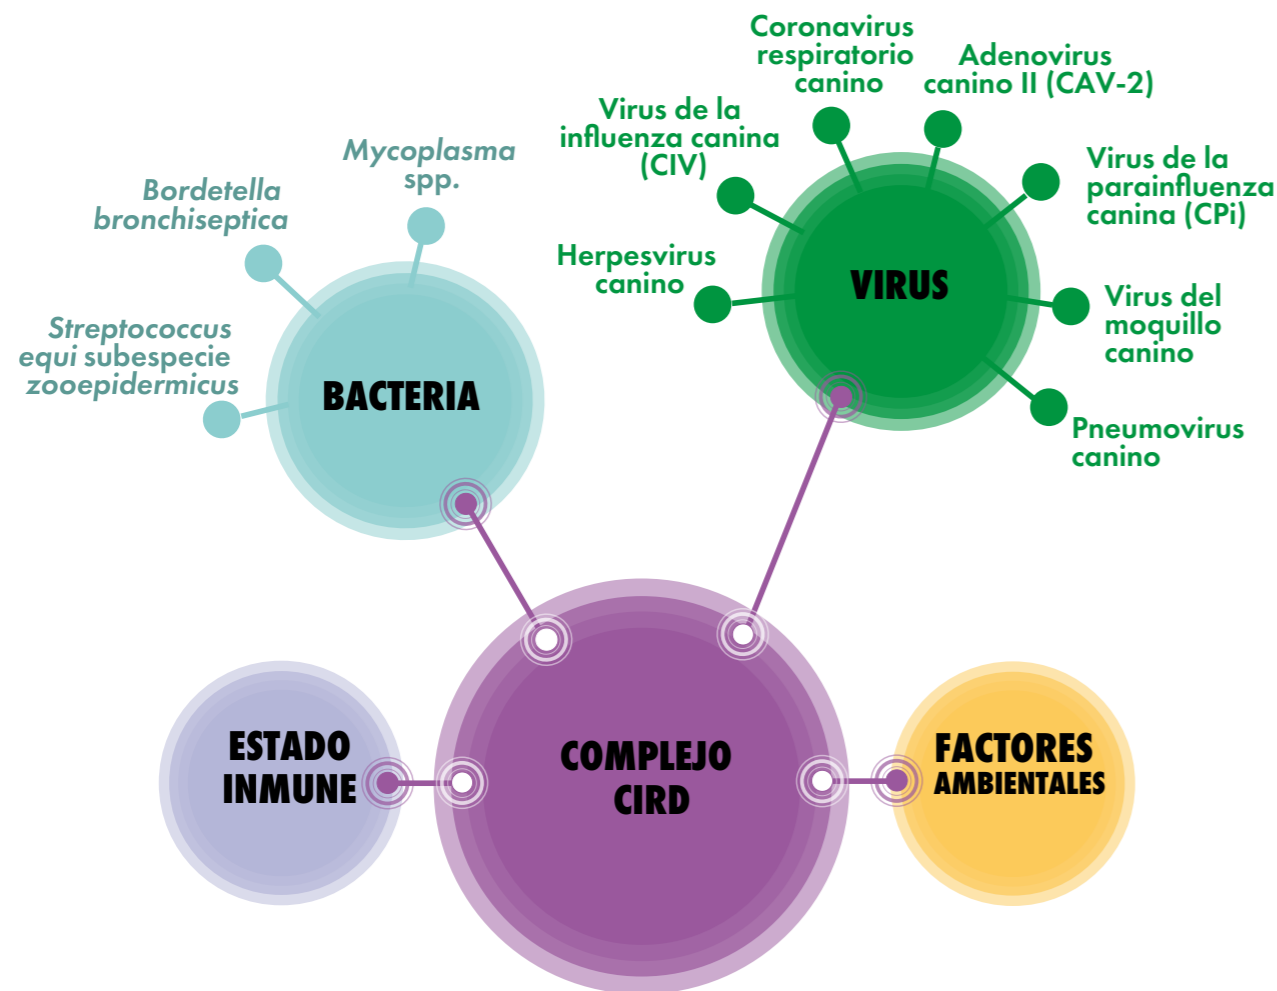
Bordetella bronchiseptica

Mycoplasma spp.

Streptococcus equi subespecie zooepidermicus

BACTERIA

Coronavirus respiratorio canino

Adenovirus canino II (CAV-2)

Virus de la influenza canina (CIV)

Virus de la parainfluenza canina (CPi)

Herpesvirus canino

VIRUS

Virus del moquillo canino

Pneumovirus canino

ESTADO INMUNE

COMPLEJO CIRD

FACTORES AMBIENTALES